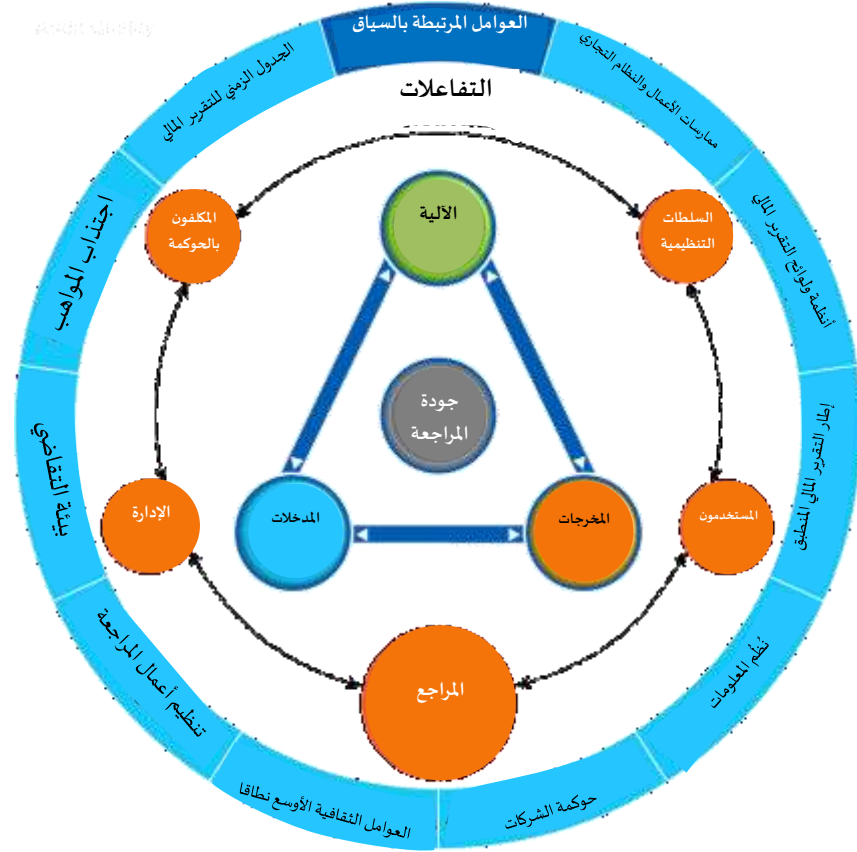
العوامل المرتبطة بالسياق

ممارسات الأعمال والنظام التجاري

أنظمة ولوائح التقرير المالي

إطار التقرير المالي المنطبق

نُظم المعلومات

حوكمة الشركات

العوامل الثقافية الأوسع نطاقا

تنظيم أعمال المراجعة

بيئة التقاضي

اجتذاب المواهب

الجدول الزمني للتقرير المالي

التفاعلات

الآلية

جودة المراجعة

المدخلات

المخرجات

المكلفون بالحوكمة

السلطات التنظيمية

الإدارة

المستخدمون

المراجع